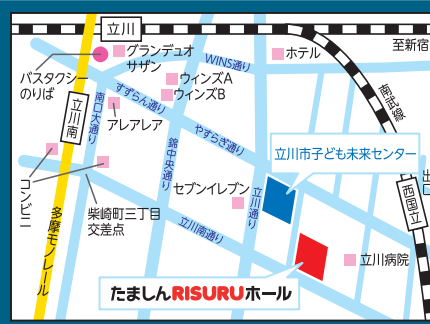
立川

グランデュオ
サザン

バスタクシーのりば

WINS通り

ホテル

至新宿

ウィンズA

ウィンズB

すずらん通り

南口大通り

立川南

アレアレア

南武線

やすらぎ通り

錦中央通り

立川市子ども未来センター

西国立

出口

コンビニ

セブンイレブン

立川通り

柴崎町三丁目交差点

立川南通り

多摩モノレール

立川病院

たましんRISURUホール